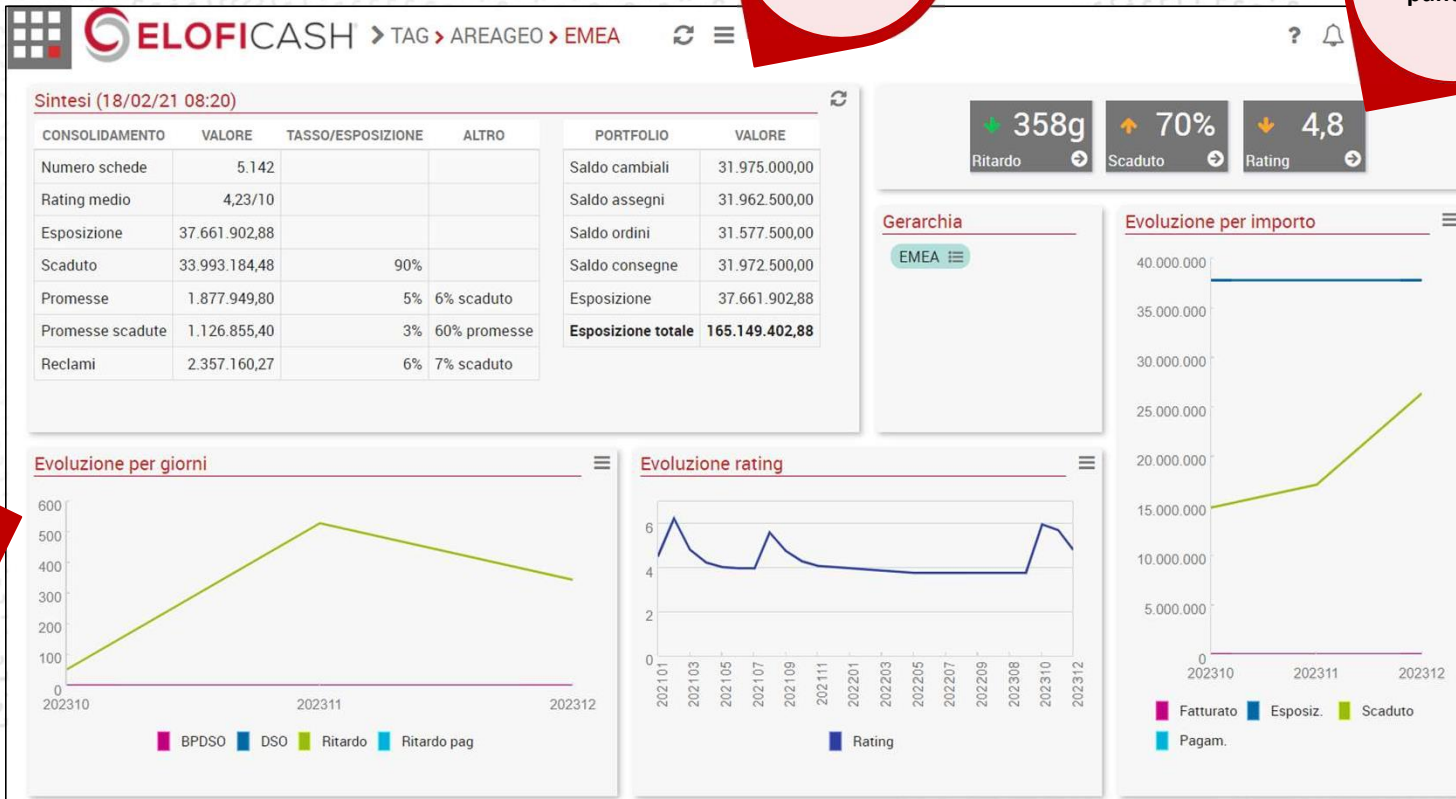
ELOFICASH > TAG > AREAGEO > EMEA

pan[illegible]

?

Sintesi (18/02/21 08:20)

| CONSOLIDAMENTO | VALORE | TASSO/ESPOSIZIONE | ALTRO |
|---|---|---|---|
| Numero schede | 5.142 | | |
| Rating medio | 4,23/10 | | |
| Esposizione | 37.661.902,88 | | |
| Scaduto | 33.993.184,48 | 90% | |
| Promesse | 1.877.949,80 | 5% | 6% scaduto |
| Promesse scadute | 1.126.855,40 | 3% | 60% promesse |
| Reclami | 2.357.160,27 | 6% | 7% scaduto |

| PORTFOLIO | VALORE |
|---|---|
| Saldo cambiali | 31.975.000,00 |
| Saldo assegni | 31.962.500,00 |
| Saldo ordini | 31.577.500,00 |
| Saldo consegne | 31.972.500,00 |
| Esposizione | 37.661.902,88 |
| Esposizione totale | 165.149.402,88 |

358g Ritardo
70% Scaduto
4,8 Rating

Gerarchia
EMEA

Evoluzione per importo
40.000.000
35.000.000
30.000.000
25.000.000
20.000.000
15.000.000
10.000.000
5.000.000
0
202310 202311 202312
Fatturato Esposiz. Scaduto
Pagam.

Evoluzione per giorni
600
500
400
300
200
100
0
202310 202311 202312
BPDSO DSO Ritardo Ritardo pag

Evoluzione rating
6
4
2
0
202101 202103 202105 202107 202109 202111 202201 202203 202205 202207 202209 202308 202310 202312
Rating